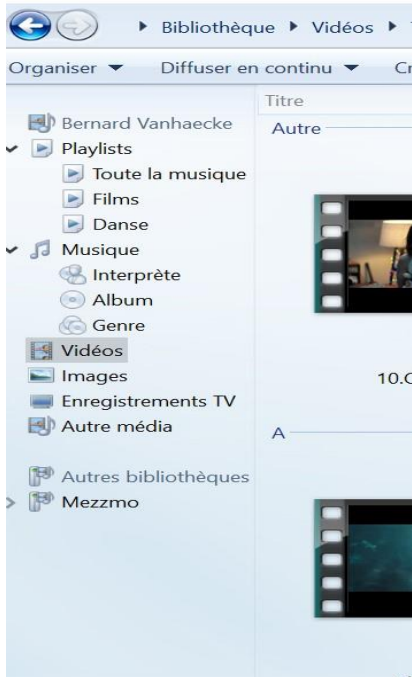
▸ Bibliothèque ▸ Vidéos ▸

Organiser ▾ Diffuser en continu ▾ Cr

Titre

Bernard Vanhaecke
Playlists
Toute la musique
Films
Danse
Musique
Interprète
Album
Genre
Vidéos
Images
Enregistrements TV
Autre média

Autres bibliothèques
Mezzmo

Autre

10.C

A